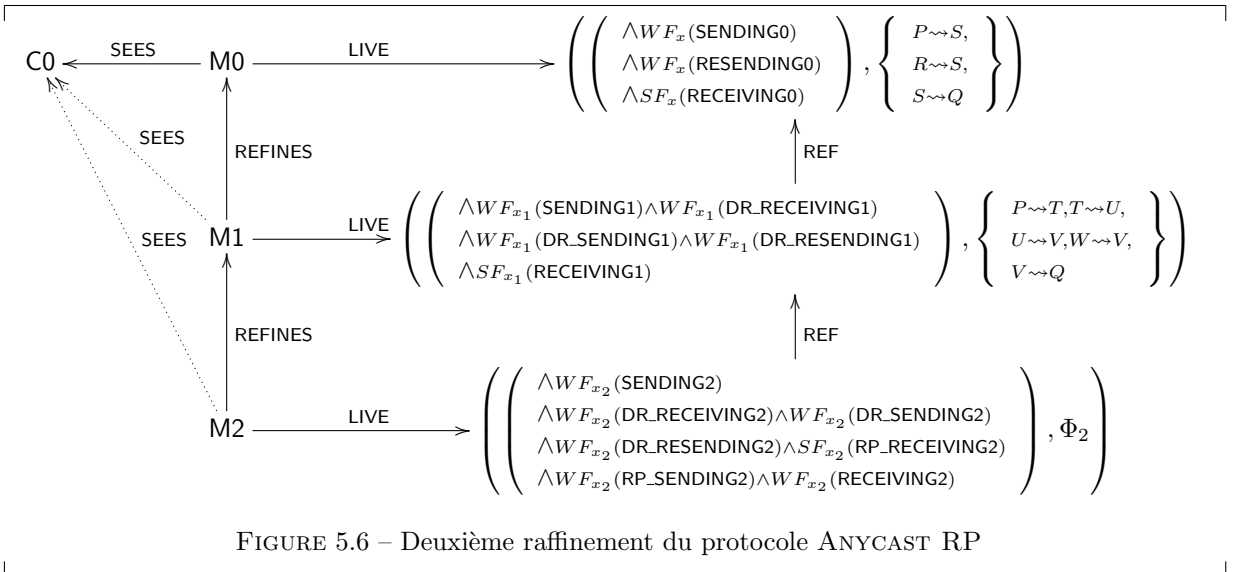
C0 SEES M0 LIVE $\left( \left( \begin{array}{l} \wedge WF_x(\text{SENDING0}) \\ \wedge WF_x(\text{RESENDING0}) \\ \wedge SF_x(\text{RECEIVING0}) \end{array} \right), \left\{ \begin{array}{l} P \rightsquigarrow S, \\ R \rightsquigarrow S, \\ S \rightsquigarrow Q \end{array} \right\} \right)$

SEES

REFINES

REF

SEES M1 LIVE $\left( \left( \begin{array}{l} \wedge WF_{x_1}(\text{SENDING1}) \wedge WF_{x_1}(\text{DR\_RECEIVING1}) \\ \wedge WF_{x_1}(\text{DR\_SENDING1}) \wedge WF_{x_1}(\text{DR\_RESENDING1}) \\ \wedge SF_{x_1}(\text{RECEIVING1}) \end{array} \right), \left\{ \begin{array}{l} P \rightsquigarrow T, T \rightsquigarrow U, \\ U \rightsquigarrow V, W \rightsquigarrow V, \\ V \rightsquigarrow Q \end{array} \right\} \right)$

REFINES

REF

M2 LIVE $\left( \left( \begin{array}{l} \wedge WF_{x_2}(\text{SENDING2}) \\ \wedge WF_{x_2}(\text{DR\_RECEIVING2}) \wedge WF_{x_2}(\text{DR\_SENDING2}) \\ \wedge WF_{x_2}(\text{DR\_RESENDING2}) \wedge SF_{x_2}(\text{RP\_RECEIVING2}) \\ \wedge WF_{x_2}(\text{RP\_SENDING2}) \wedge WF_{x_2}(\text{RECEIVING2}) \end{array} \right), \Phi_2 \right)$

Figure 5.6 – Deuxième raffinement du protocole Anycast RP